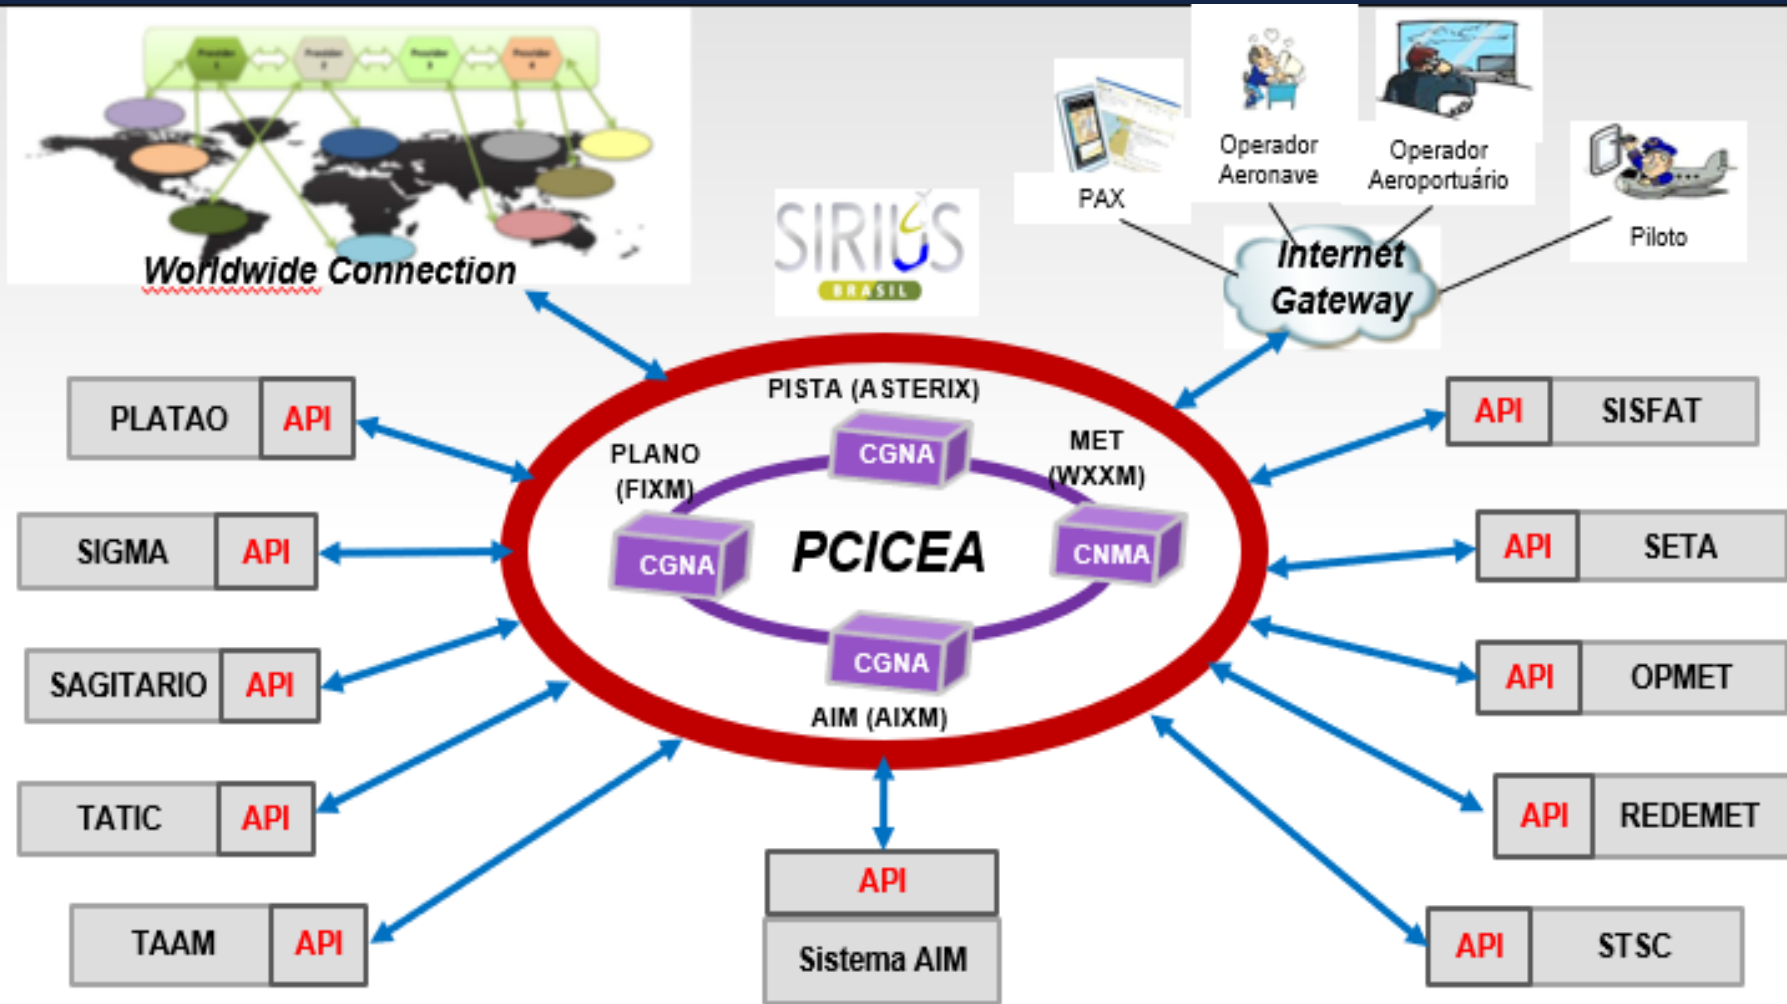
Worldwide Connection

SIRIUS
BRASIL

PAX

Operador Aeronave

Operador Aeroportuário

Piloto

Internet Gateway

PLATAO API

SIGMA API

SAGITARIO API

TATIC API

TAAM API

PISTA (ASTERIX)

CGNA

PLANO (FIXM)

CGNA

PCICEA

MET (WXXM)

CNMA

CGNA

AIM (AIXM)

API
Sistema AIM

API SISFAT

API SETA

API OPMET

API REDEMET

API STSC